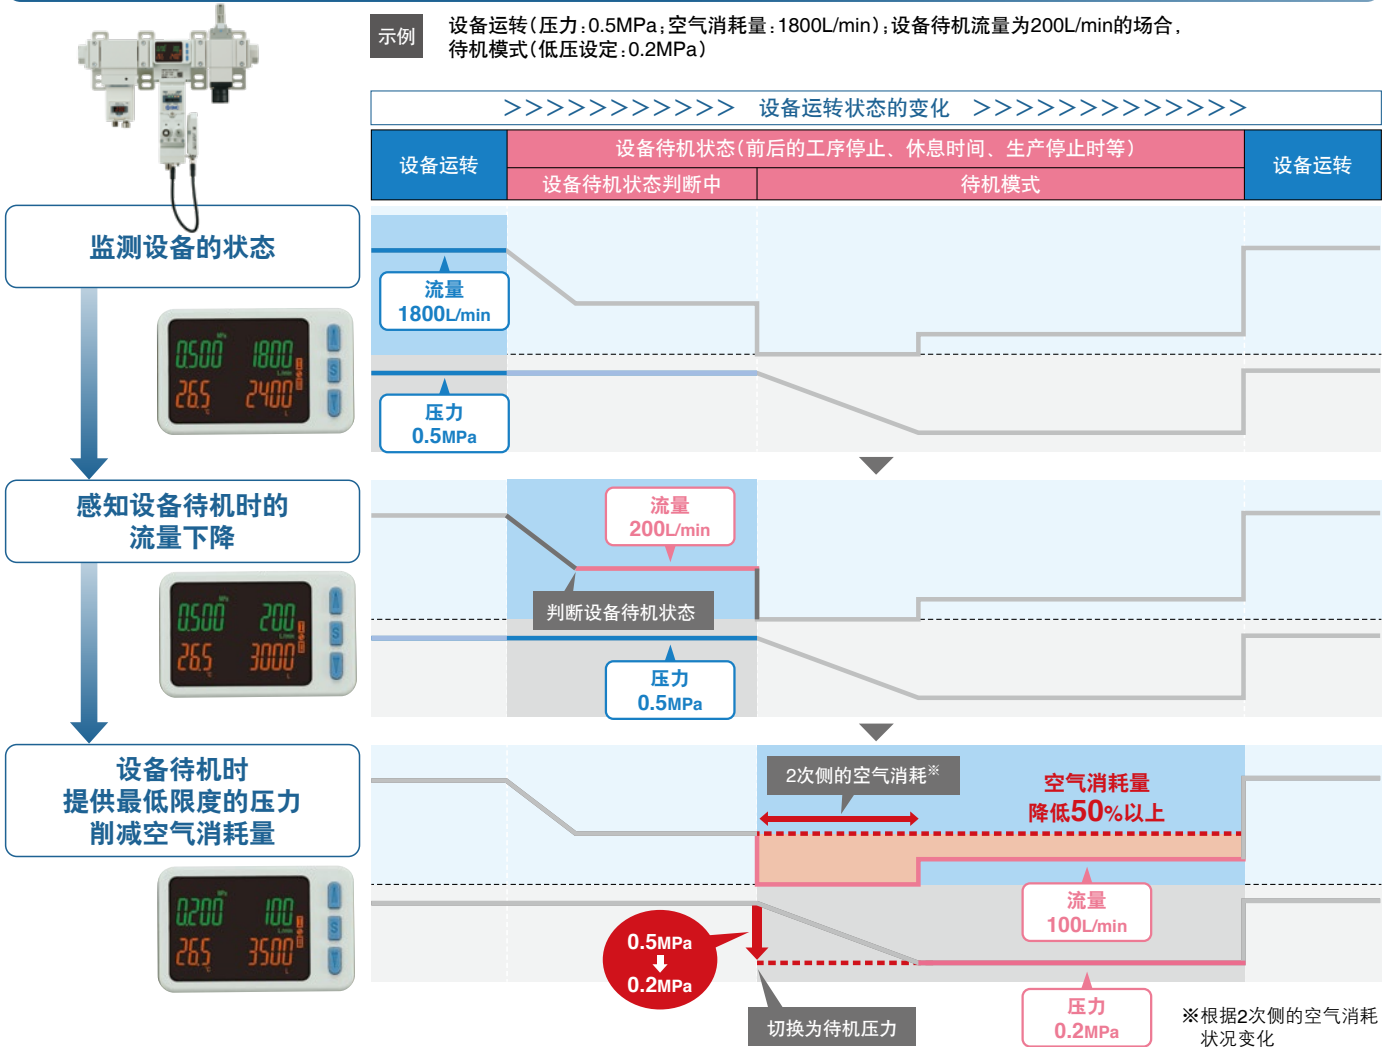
示例 设备运转(压力:0.5MPa;空气消耗量:1800L/min);设备待机流量为200L/min的场合,待机模式(低压设定:0.2MPa)

>>>>>>>>>>>> 设备运转状态的变化 >>>>>>>>>>>>>>

| 设备运转 | 设备待机状态(前后的工序停止、休息时间、生产停止时等) | | 设备运转 |
|---|---|---|---|
| | 设备待机状态判断中 | 待机模式 | |

监测设备的状态

0.500 1800
26.5 2400

流量
1800L/min

压力
0.5MPa

感知设备待机时的流量下降

0.500 200
26.5 3000

流量
200L/min

判断设备待机状态

压力
0.5MPa

设备待机时
提供最低限度的压力
削减空气消耗量

0.200 100
26.5 3500

2次侧的空气消耗※

空气消耗量
降低50%以上

流量
100L/min

0.5MPa
⬇
0.2MPa

切换为待机压力

压力
0.2MPa

※根据2次侧的空气消耗状况变化